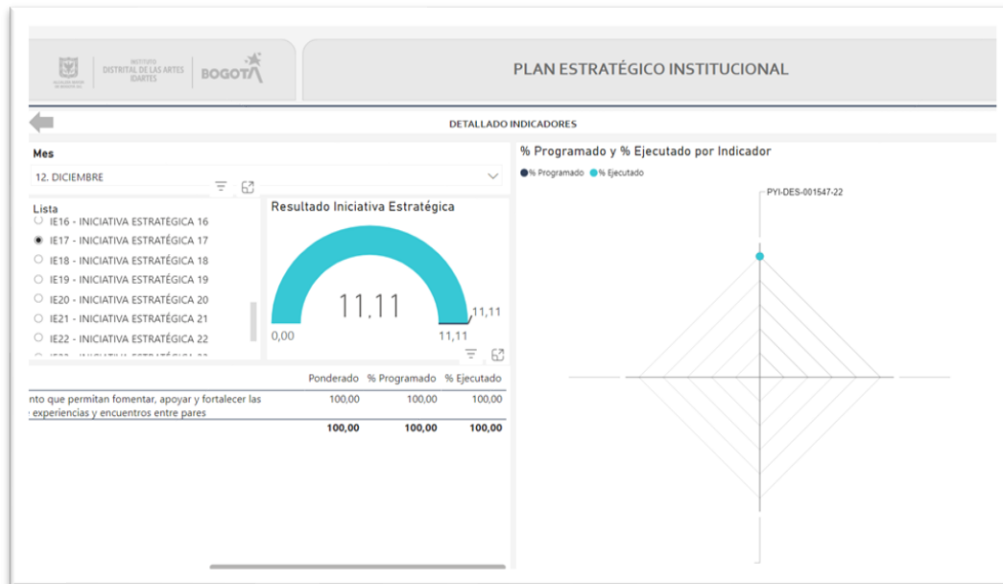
INSTITUTO DISTRITAL DE LAS ARTES IDARTES | BOGOTÁ

PLAN ESTRATÉGICO INSTITUCIONAL

DETALLADO INDICADORES

Mes

12. DICIEMBRE

Lista

IE16 - INICIATIVA ESTRATÉGICA 16
IE17 - INICIATIVA ESTRATÉGICA 17
IE18 - INICIATIVA ESTRATÉGICA 18
IE19 - INICIATIVA ESTRATÉGICA 19
IE20 - INICIATIVA ESTRATÉGICA 20
IE21 - INICIATIVA ESTRATÉGICA 21
IE22 - INICIATIVA ESTRATÉGICA 22

Resultado Iniciativa Estratégica

11,11

0,00

11,11

11,11

| | Ponderado | % Programado | % Ejecutado |
|---|---|---|---|
| nto que permitan fomentar, apoyar y fortalecer las experiencias y encuentros entre pares | 100,00 | 100,00 | 100,00 |
| | 100,00 | 100,00 | 100,00 |

% Programado y % Ejecutado por Indicador

% Programado % Ejecutado

PYI-DES-001547-22